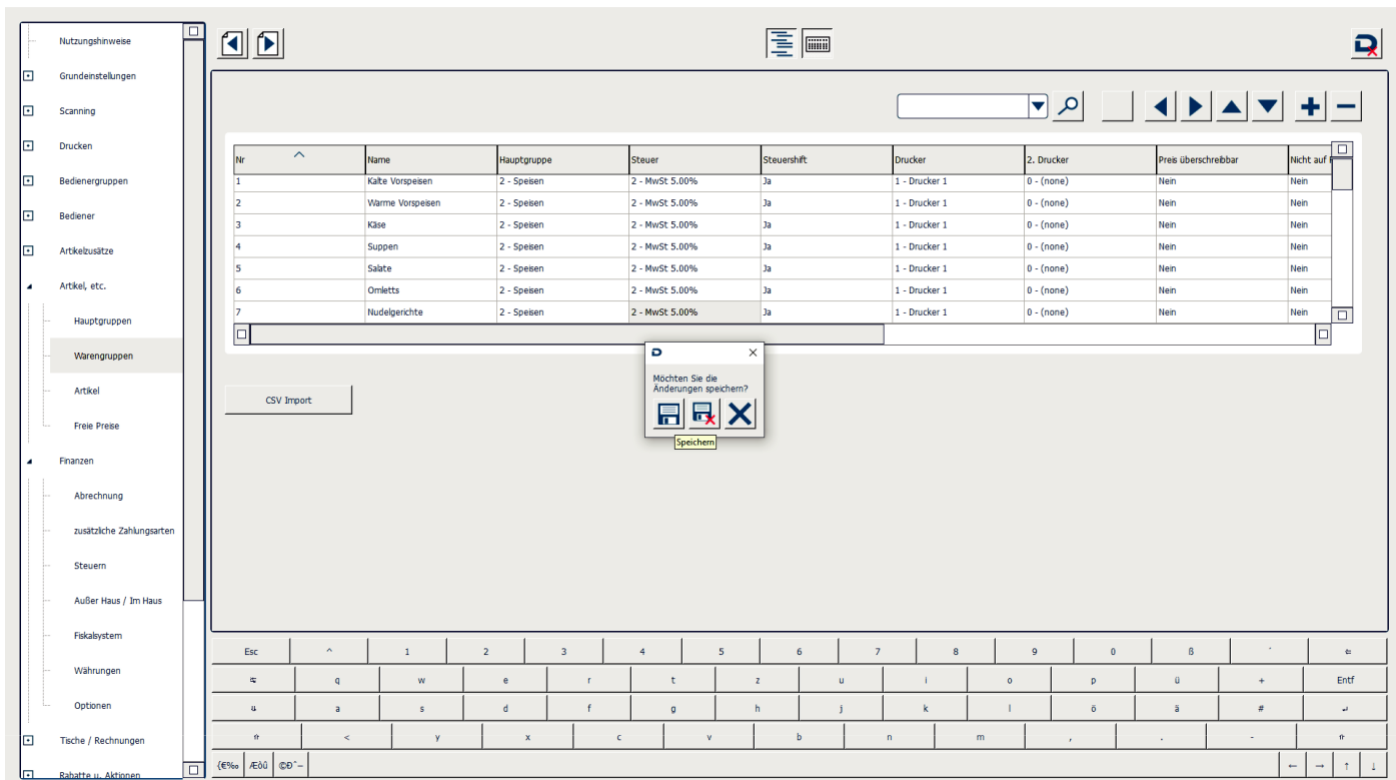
Nutzungshinweise
Grundeinstellungen
Scanning
Drucken
Bedienergruppen
Bediener
Artikelzusätze
Artikel, etc.
Hauptgruppen
Warengruppen
Artikel
Freie Preise
Finanzen
Abrechnung
zusätzliche Zahlungsarten
Steuern
Außer Haus / Im Haus
Fiskalsystem
Währungen
Optionen
Tische / Rechnungen
Rabatte u. Aktionen

| Nr | Name | Hauptgruppe | Steuer | Steuershift | Drucker | 2. Drucker | Preis überschreibbar | Nicht auf |
|---|---|---|---|---|---|---|---|---|
| 1 | Kalte Vorspeisen | 2 - Speisen | 2 - MwSt 5.00% | Ja | 1 - Drucker 1 | 0 - (none) | Nein | Nein |
| 2 | Warme Vorspeisen | 2 - Speisen | 2 - MwSt 5.00% | Ja | 1 - Drucker 1 | 0 - (none) | Nein | Nein |
| 3 | Käse | 2 - Speisen | 2 - MwSt 5.00% | Ja | 1 - Drucker 1 | 0 - (none) | Nein | Nein |
| 4 | Suppen | 2 - Speisen | 2 - MwSt 5.00% | Ja | 1 - Drucker 1 | 0 - (none) | Nein | Nein |
| 5 | Salate | 2 - Speisen | 2 - MwSt 5.00% | Ja | 1 - Drucker 1 | 0 - (none) | Nein | Nein |
| 6 | Omletts | 2 - Speisen | 2 - MwSt 5.00% | Ja | 1 - Drucker 1 | 0 - (none) | Nein | Nein |
| 7 | Nudelgerichte | 2 - Speisen | 2 - MwSt 5.00% | Ja | 1 - Drucker 1 | 0 - (none) | Nein | Nein |

CSV Import

Möchten Sie die Änderungen speichern?
Speichern

Esc ^ 1 2 3 4 5 6 7 8 9 0 ß ´
q w e r t z u i o p ü + Entf
a s d f g h j k l ö ä #
< y x c v b n m , . -
{€‰ Æôû ©Ð˘–
← → ↑ ↓